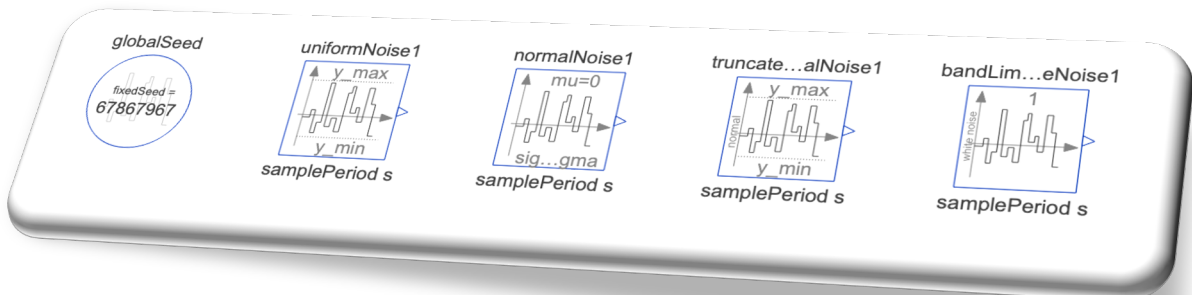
globalSeed

fixedSeed =
67867967

uniformNoise1

y_max

y_min

samplePeriod s

normalNoise1

mu=0

sig...gma

samplePeriod s

truncate...alNoise1

y_max

normal

y_min

samplePeriod s

bandLim...eNoise1

1

white noise

samplePeriod s